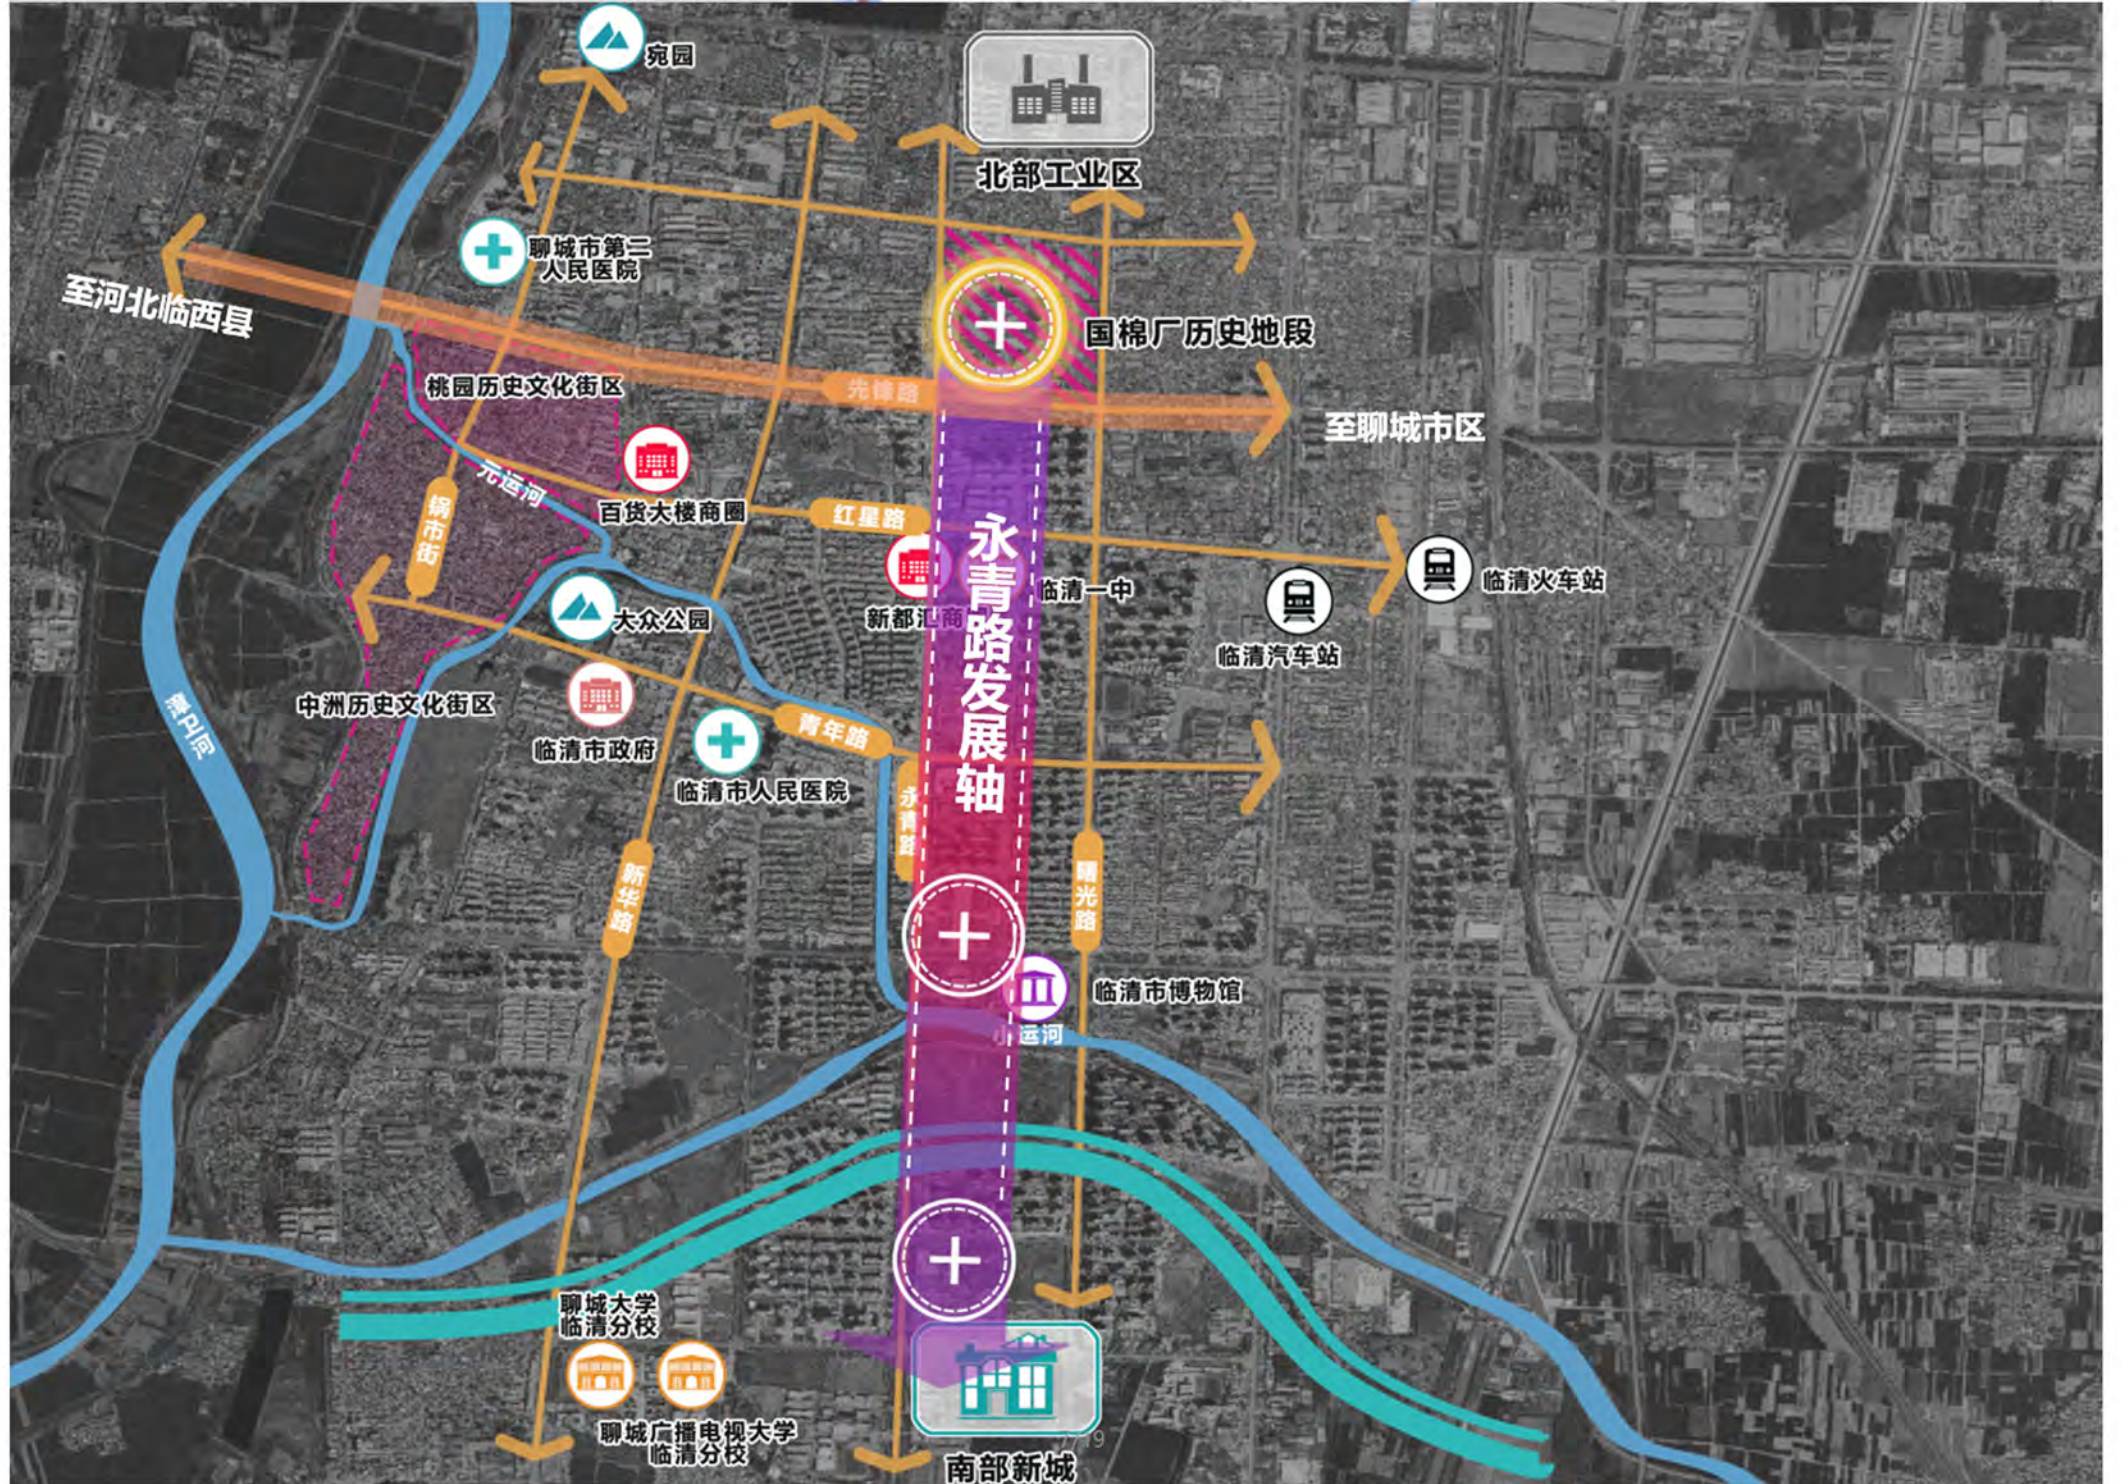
宛园

北部工业区

聊城市第二人民医院

至河北临西县

国棉厂历史地段

桃园历史文化街区

先锋路

至聊城市区

元运河

百货大楼商圈

锅市街

红星路

永青路发展轴

新都汇商

临清一中

临清火车站

临清汽车站

大众公园

中洲历史文化街区

卫河

临清市政府

青年路

临清市人民医院

永青路

新华路

晴光路

临清市博物馆

小运河

聊城大学临清分校

聊城广播电视大学临清分校

南部新城